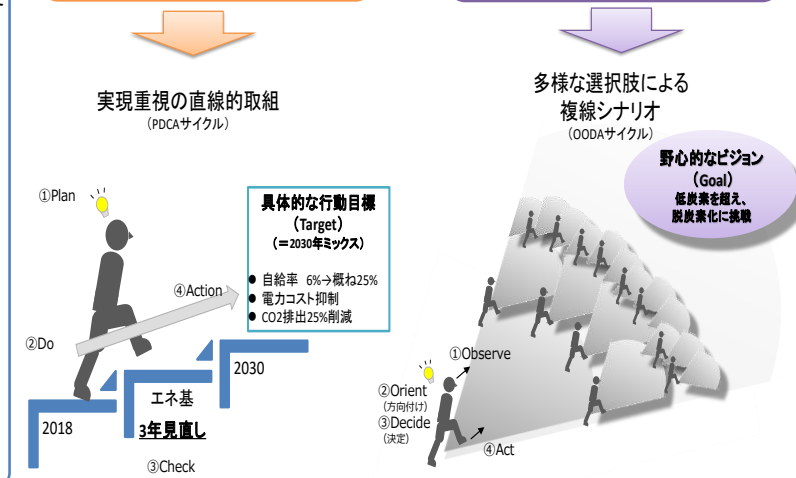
実現重視の直線的取組
（PDCAサイクル）

①Plan

具体的な行動目標
（Target）
（＝2030年ミックス）

● 自給率 6%→概ね25%
● 電力コスト抑制
● CO2排出25%削減

④Action

②Do

2030

エネ基

3年見直し

2018

③Check

多様な選択肢による
複線シナリオ
（OODAサイクル）

野心的なビジョン
（Goal）
低炭素を超え、
脱炭素化に挑戦

①Observe

②Orient
（方向付け）
③Decide
（決定）

④Act